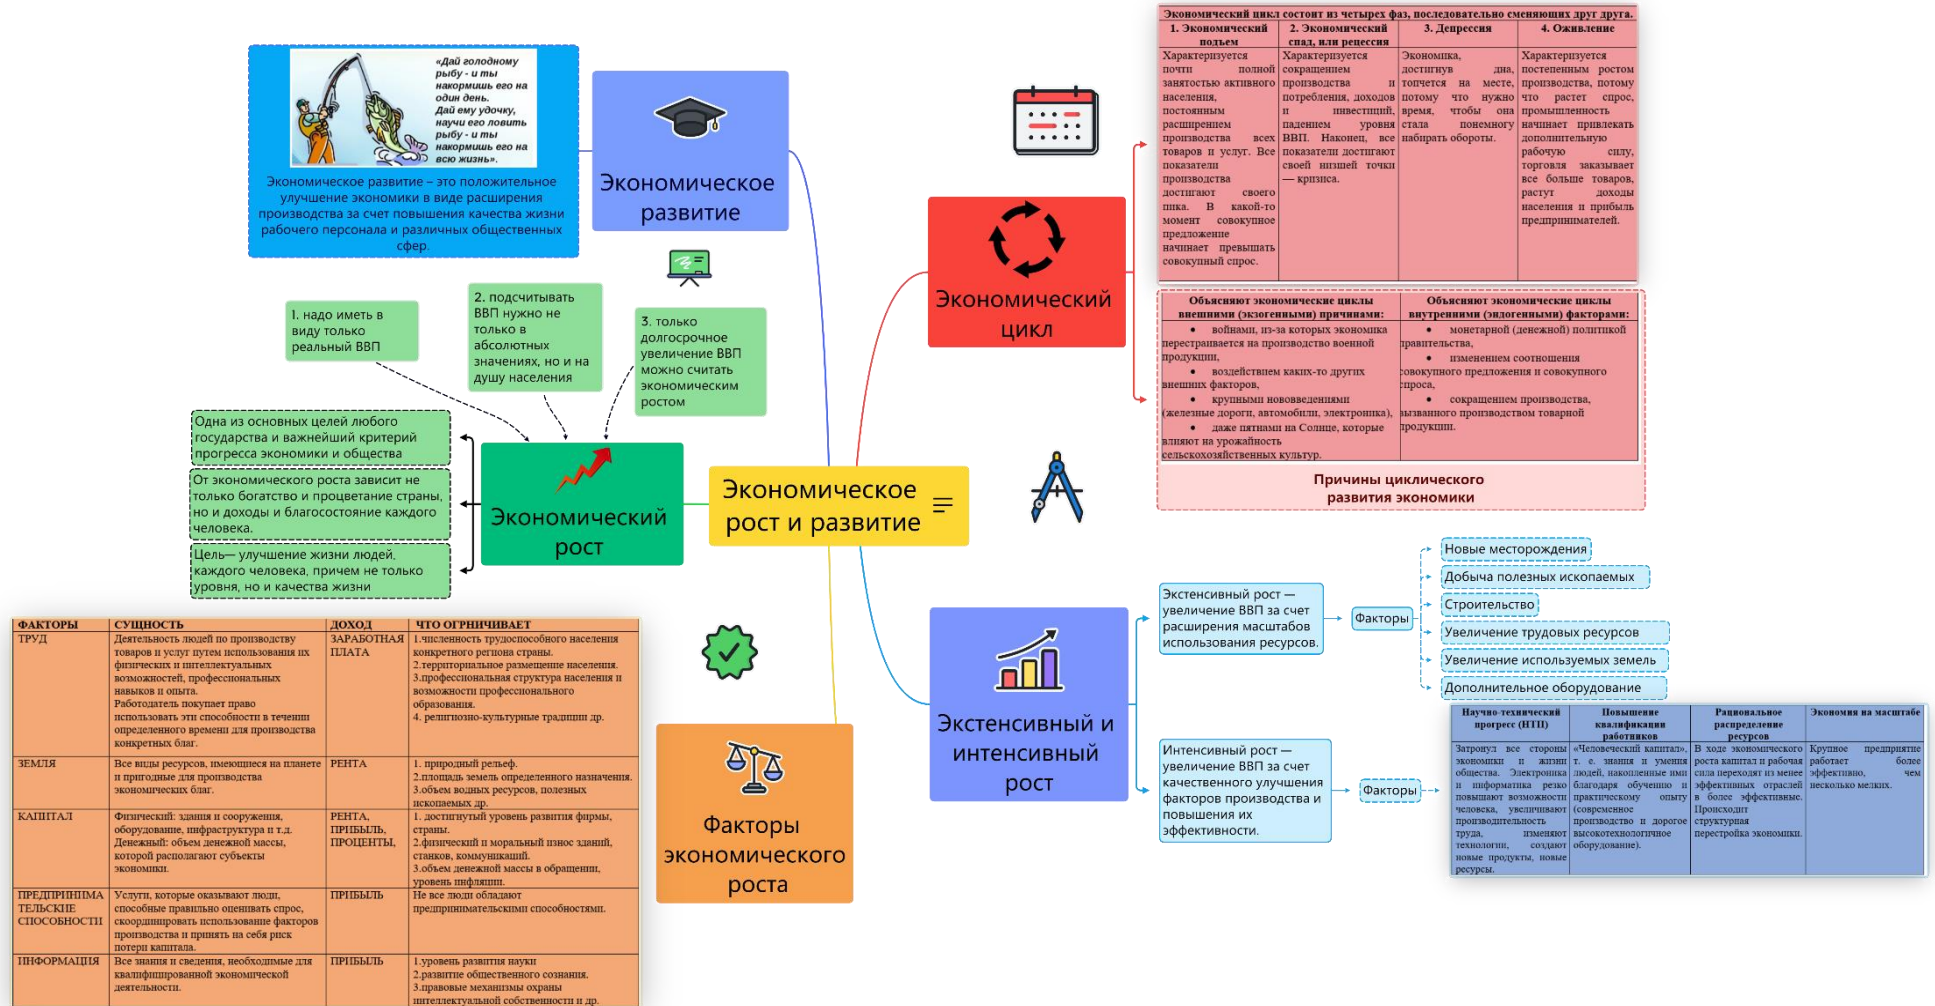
«Дай голодному рыбу - и ты накормишь его на один день. Дай ему удочку, научи его ловить рыбу - и ты накормишь его на всю жизнь».

Экономическое развитие – это положительное улучшение экономики в виде расширения производства за счет повышения качества жизни рабочего персонала и различных общественных сфер.

Экономическое развитие

1. надо иметь в виду только реальный ВВП

2. подсчитывать ВВП нужно не только в абсолютных значениях, но и на душу населения

3. только долгосрочное увеличение ВВП можно считать экономическим ростом

Одна из основных целей любого государства и важнейший критерий прогресса экономики и общества

От экономического роста зависит не только богатство и процветание страны, но и доходы и благосостояние каждого человека.

Цель— улучшение жизни людей, каждого человека, причем не только уровня, но и качества жизни

Экономический рост

Экономическое рост и развитие

Экономический цикл

Экономический цикл состоит из четырех фаз, последовательно сменяющих друг друга.

| 1. Экономический подъем | 2. Экономический спад, или рецессия | 3. Депрессия | 4. Оживление |
|---|---|---|---|
| Характеризуется почти полной занятостью активного населения, постоянным расширением производства всех товаров и услуг. Все показатели производства достигают своего пика. В какой-то момент совокупное предложение начинает превышать совокупный спрос. | Характеризуется сокращением производства и потребления, доходов и инвестиций, падением уровня ВВП. Наконец, все показатели достигают своей низшей точки — кризиса. | Экономика, достигнув дна, топчется на месте, потому что нужно время, чтобы она стала понемногу набирать обороты. | Характеризуется постепенным ростом производства, потому что растет спрос, промышленность начинает привлекать дополнительную рабочую силу, торговля заказывает все больше товаров, растут доходы населения и прибыль предпринимателей. |

| Объясняют экономические циклы внешними (экзогенными) причинами: | Объясняют экономические циклы внутренними (эндогенными) факторами: |
|---|---|
| • войнами, из-за которых экономика перестраивается на производство военной продукции,<br>• воздействием каких-то других внешних факторов,<br>• крупными нововведениями (железные дороги, автомобили, электроника),<br>• даже пятнами на Солнце, которые влияют на урожайность сельскохозяйственных культур. | • монетарной (денежной) политикой правительства,<br>• изменением соотношения совокупного предложения и совокупного спроса,<br>• сокращением производства, вызванного производством товарной продукции. |

Причины циклического развития экономики

Экстенсивный рост — увеличение ВВП за счет расширения масштабов использования ресурсов.

Факторы

Новые месторождения
Добыча полезных ископаемых
Строительство
Увеличение трудовых ресурсов
Увеличение используемых земель
Дополнительное оборудование

Экстенсивный и интенсивный рост

Интенсивный рост — увеличение ВВП за счет качественного улучшения факторов производства и повышения их эффективности.

Факторы

| Научно-технический прогресс (НТП) | Повышение квалификации работников | Рациональное распределение ресурсов | Экономия на масштабе |
|---|---|---|---|
| Затронул все стороны экономики и жизни общества. Электроника и информатика резко повышают возможности человека, увеличивают производительность труда, изменяют технологии, создают новые продукты, новые ресурсы. | «Человеческий капитал», т. е. знания и умения людей, накопленные ими благодаря обучению и практическому опыту (современное производство и дорогое высокотехнологичное оборудование). | В ходе экономического роста капитал и рабочая сила переходят из менее эффективных отраслей в более эффективные. Происходит структурная перестройка экономики. | Крупное предприятие работает более эффективно, чем несколько мелких. |

Факторы экономического роста

| ФАКТОРЫ | СУЩНОСТЬ | ДОХОД | ЧТО ОГРАНИЧИВАЕТ |
|---|---|---|---|
| ТРУД | Деятельность людей по производству товаров и услуг путем использования их физических и интеллектуальных возможностей, профессиональных навыков и опыта. Работодатель покупает право использовать эти способности в течении определенного времени для производства конкретных благ. | ЗАРАБОТНАЯ ПЛАТА | 1.численность трудоспособного населения конкретного региона страны. 2.территориальное размещение населения. 3.профессиональная структура населения и возможности профессионального образования. 4. религиозно-культурные традиции др. |
| ЗЕМЛЯ | Все виды ресурсов, имеющиеся на планете и пригодные для производства экономических благ. | РЕНТА | 1. природный рельеф. 2.площадь земель определенного назначения. 3.объем водных ресурсов, полезных ископаемых др. |
| КАПИТАЛ | Физический: здания и сооружения, оборудование, инфраструктура и т.д. Денежный: объем денежной массы, которой располагают субъекты экономики. | РЕНТА, ПРИБЫЛЬ, ПРОЦЕНТЫ, | 1. достигнутый уровень развития фирмы, страны. 2.физический и моральный износ зданий, станков, коммуникаций. 3.объем денежной массы в обращении, уровень инфляции. |
| ПРЕДПРИНИМАТЕЛЬСКИЕ СПОСОБНОСТИ | Услуги, которые оказывают люди, способные правильно оценивать спрос, скоординировать использование факторов производства и принять на себя риск потери капитала. | ПРИБЫЛЬ | Не все люди обладают предпринимательскими способностями. |
| ИНФОРМАЦИЯ | Все знания и сведения, необходимые для квалифицированной экономической деятельности. | ПРИБЫЛЬ | 1.уровень развития науки 2.развитие общественного сознания. 3.правовые механизмы охраны интеллектуальной собственности и др. |